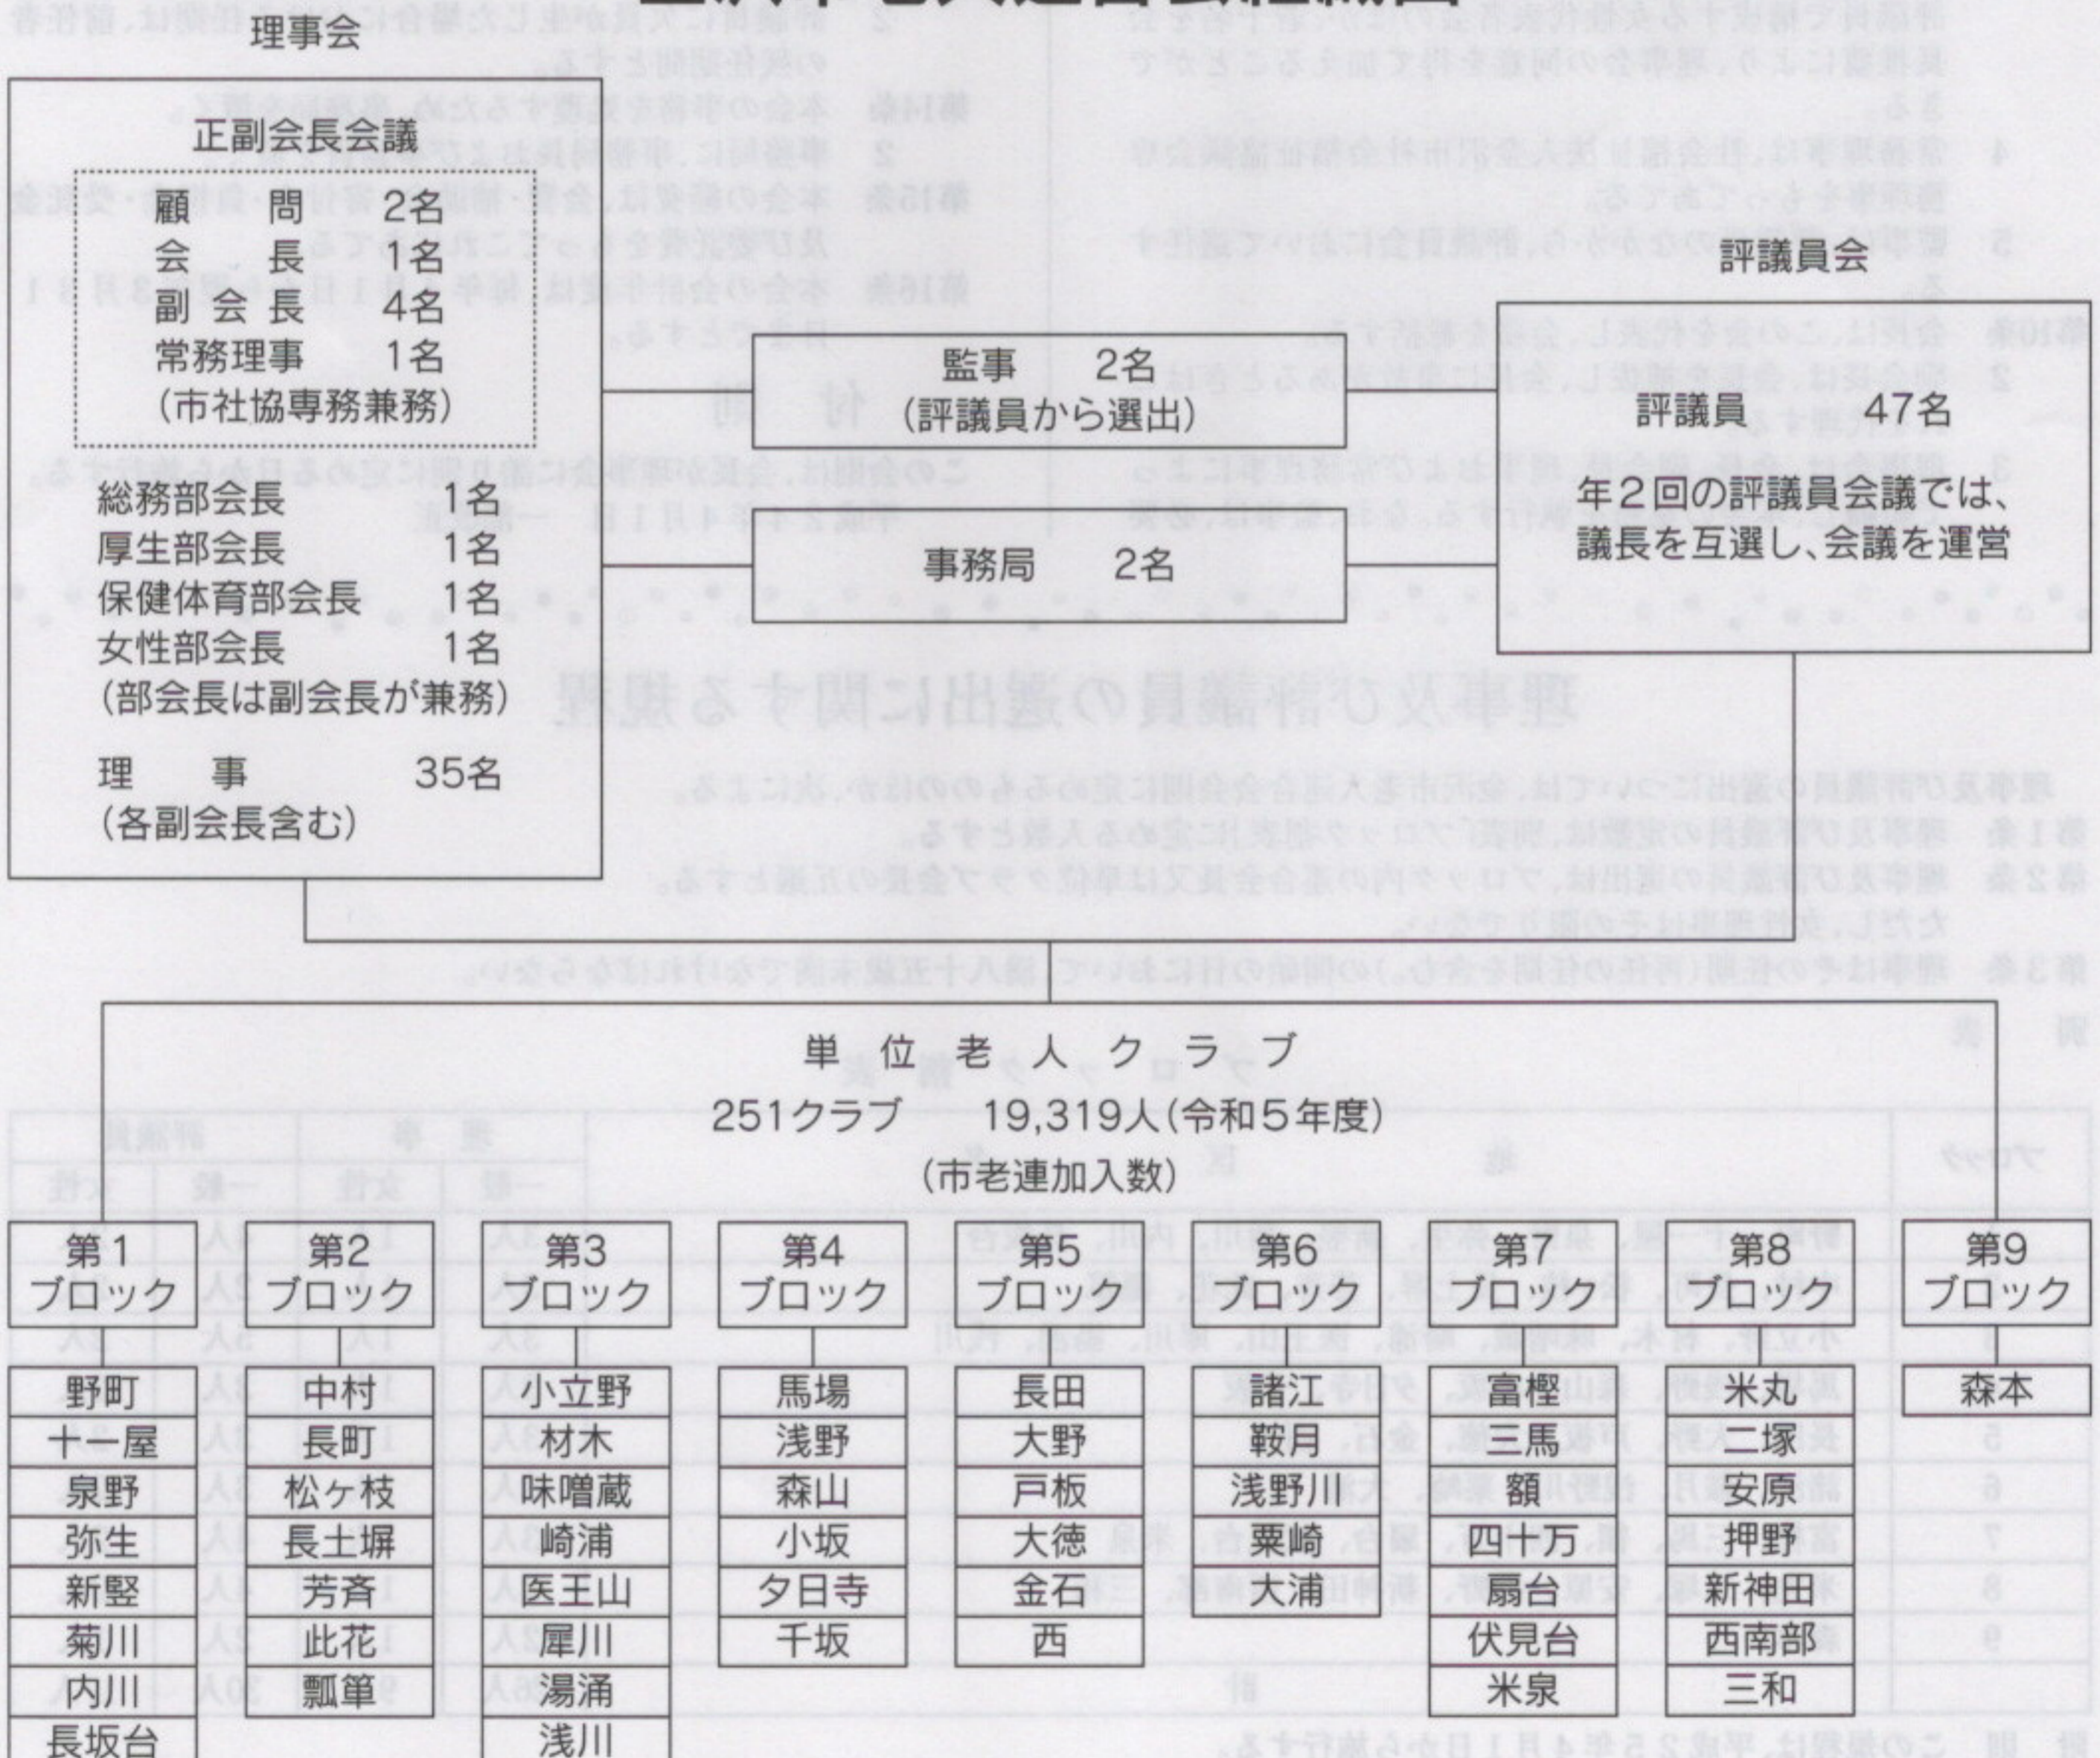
理事会

正副会長会議
顧　問　2名
会　長　1名
副会長　4名
常務理事　1名
(市社協専務兼務)

総務部会長　1名
厚生部会長　1名
保健体育部会長　1名
女性部会長　1名
(部会長は副会長が兼務)

理　事　35名
(各副会長含む)

監事　2名
(評議員から選出)

事務局　2名

評議員会

評議員　47名

年2回の評議員会議では、議長を互選し、会議を運営

単位老人クラブ
251クラブ　19,319人(令和5年度)
(市老連加入数)

第1ブロック
野町
十一屋
泉野
弥生
新堅
菊川
内川
長坂台

第2ブロック
中村
長町
松ケ枝
長土塀
芳斉
此花
瓢箪

第3ブロック
小立野
材木
味噌蔵
崎浦
医王山
犀川
湯涌
浅川

第4ブロック
馬場
浅野
森山
小坂
夕日寺
千坂

第5ブロック
長田
大野
戸板
大徳
金石
西

第6ブロック
諸江
鞍月
浅野川
粟崎
大浦

第7ブロック
富樫
三馬
額
四十万
扇台
伏見台
米泉

第8ブロック
米丸
二塚
安原
押野
新神田
西南部
三和

第9ブロック
森本